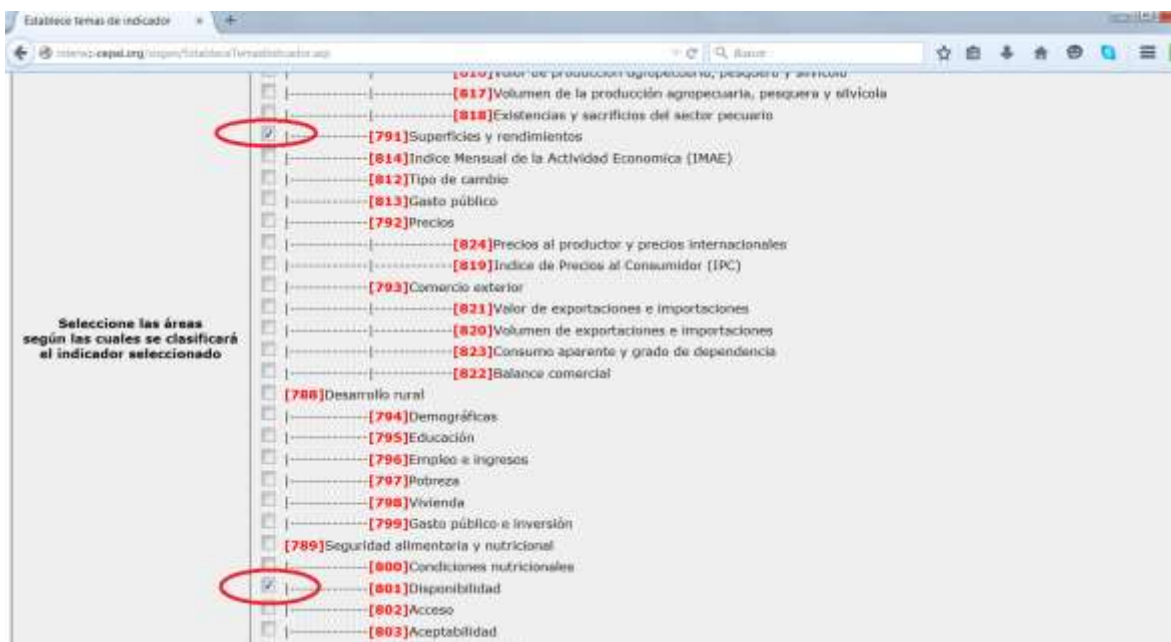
Establece temas de indicador

interno.cepal.org/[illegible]/EstableceTemasIndicador.asp

Buscar

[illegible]Valor de producción agropecuaria, pesquera y silvícola
[817]Volumen de la producción agropecuaria, pesquera y silvícola
[818]Existencias y sacrificios del sector pecuario
[791]Superficies y rendimientos
[814]Indice Mensual de la Actividad Economica (IMAE)
[812]Tipo de cambio
[813]Gasto público
[792]Precios
[824]Precios al productor y precios internacionales
[819]Indice de Precios al Consumidor (IPC)
[793]Comercio exterior
[821]Valor de exportaciones e importaciones
[820]Volumen de exportaciones e importaciones
[823]Consumo aparente y grado de dependencia
[822]Balance comercial
[788]Desarrollo rural
[794]Demográficas
[795]Educación
[796]Empleo e ingresos
[797]Pobreza
[798]Vivienda
[799]Gasto público e inversión
[789]Seguridad alimentaria y nutricional
[800]Condiciones nutricionales
[801]Disponibilidad
[802]Acceso
[803]Aceptabilidad

Seleccione las áreas según las cuales se clasificará el indicador seleccionado